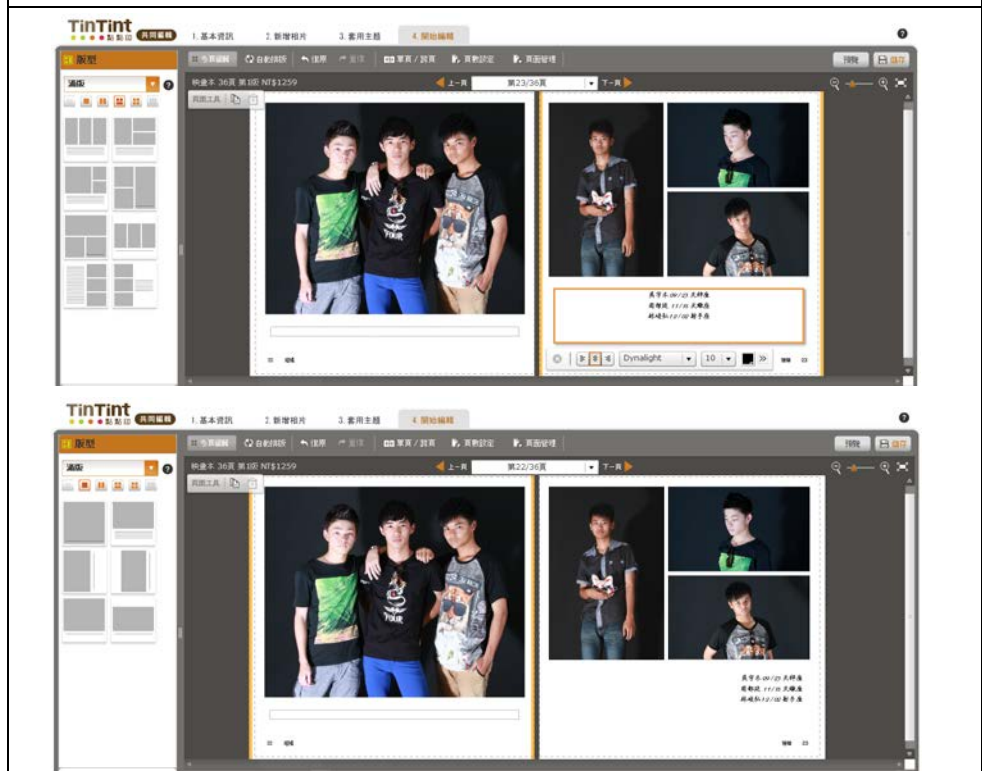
TinTint 點點印 共同編輯
1. 基本資訊
2. 新增相片
3. 套用主題
4. 開始編輯

版型
滿版
今頁版型
自動排版
復原
重做
單頁 / 跨頁
頁數設定
頁面管理
預覽
儲存
映畫本 36頁 第1版 NT$1259
上一頁
第23/36頁
下一頁
頁面工具

黃某某 00/23 天秤座
周某某 11/16 天蠍座
林某某 12/02 射手座

Dynalight
10

TinTint 點點印 共同編輯
1. 基本資訊
2. 新增相片
3. 套用主題
4. 開始編輯

版型
滿版
今頁版型
自動排版
復原
重做
單頁 / 跨頁
頁數設定
頁面管理
預覽
儲存
映畫本 36頁 第1版 NT$1259
上一頁
第22/36頁
下一頁
頁面工具

黃某某 00/23 天秤座
周某某 11/16 天蠍座
林某某 12/02 射手座